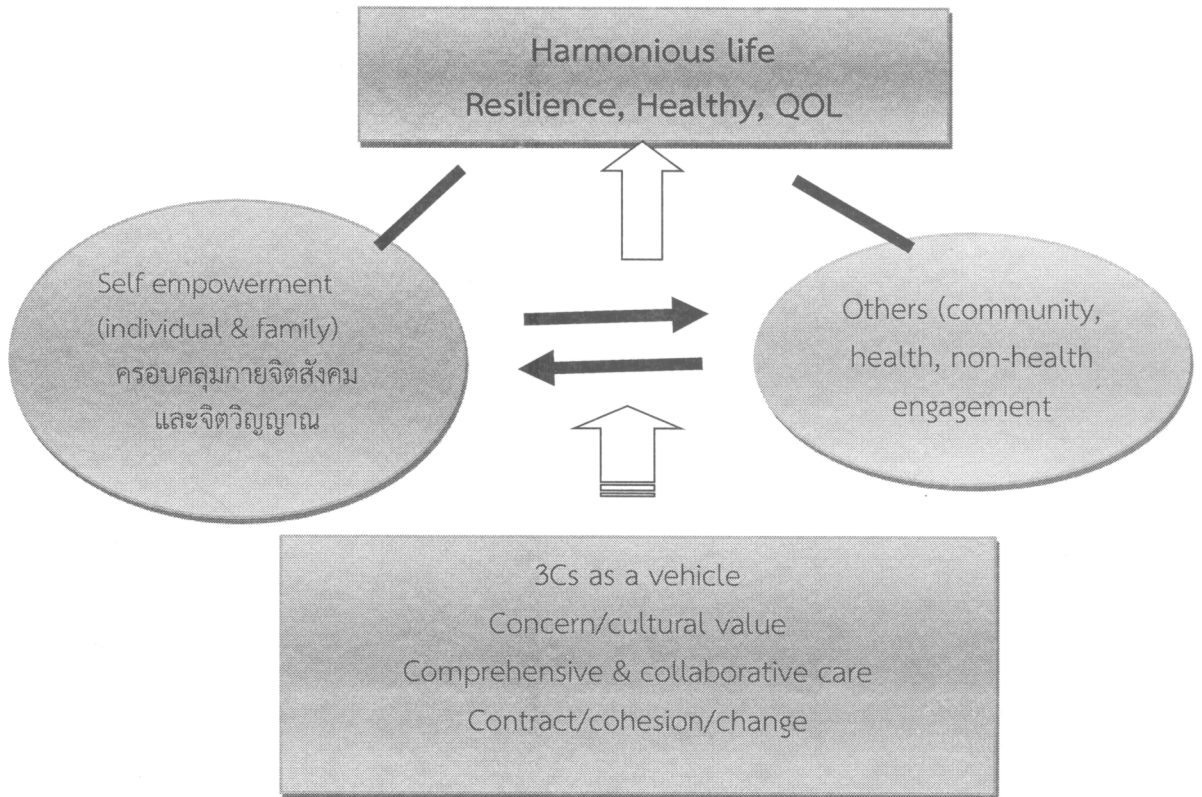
Harmonious life
Resilience, Healthy, QOL

Self empowerment
(individual & family)
ครอบคลุมกายจิตสังคม
และจิตวิญญาณ

Others (community, health, non-health engagement

3Cs as a vehicle
Concern/cultural value
Comprehensive & collaborative care
Contract/cohesion/change